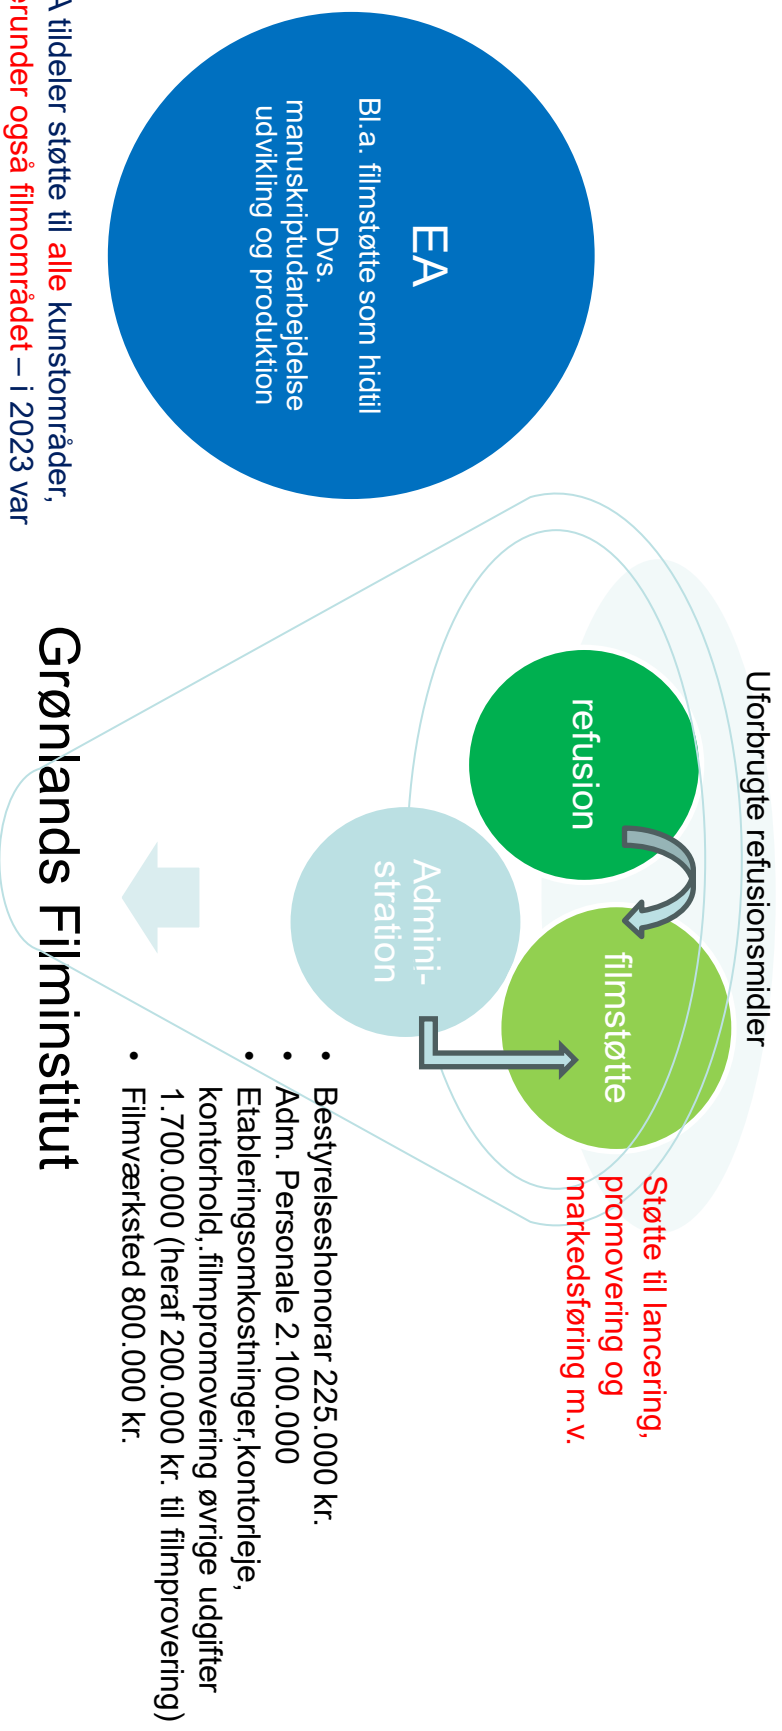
EA
Bl.a. filmstøtte som hidtil
Dvs. manuskriptudarbejdelse udvikling og produktion

A tildeler støtte til alle kunstområder, herunder også filmområdet – i 2023 var

Uforbrugte refusionsmidler

refusion

filmstøtte

Admini-
stration

Støtte til lancering, promovering og markedsføring m.v.

Grønlands Filminstitut

- Bestyrelseshonorar 225.000 kr.
- Adm. Personale 2.100.000
- Etableringsomkostninger,kontorleje, kontorhold,,filmpromovering øvrige udgifter 1.700.000 (heraf 200.000 kr. til filmprovering)
- Filmværksted 800.000 kr.